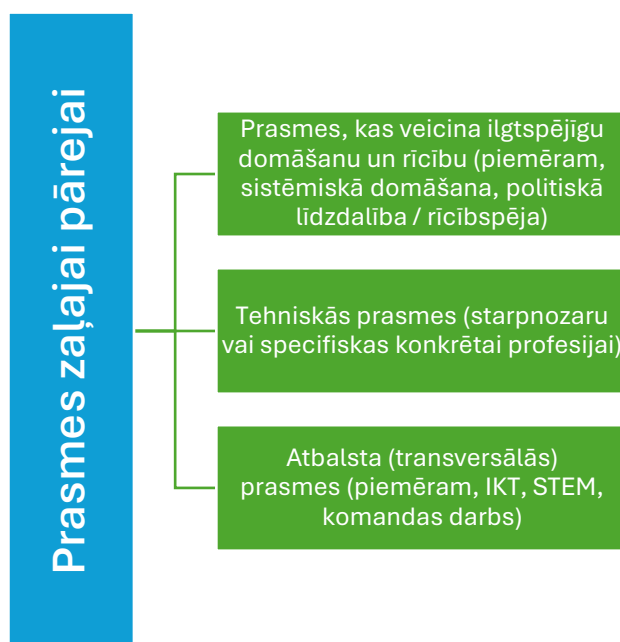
Prasmes zaļajai pārejai

Prasmes, kas veicina ilgtspējīgu domāšanu un rīcību (piemēram, sistēmiskā domāšana, politiskā līdzdalība / rīcībspēja)

Tehniskās prasmes (starpnozaru vai specifiskas konkrētai profesijai)

Atbalsta (transversālās) prasmes (piemēram, IKT, STEM, komandas darbs)